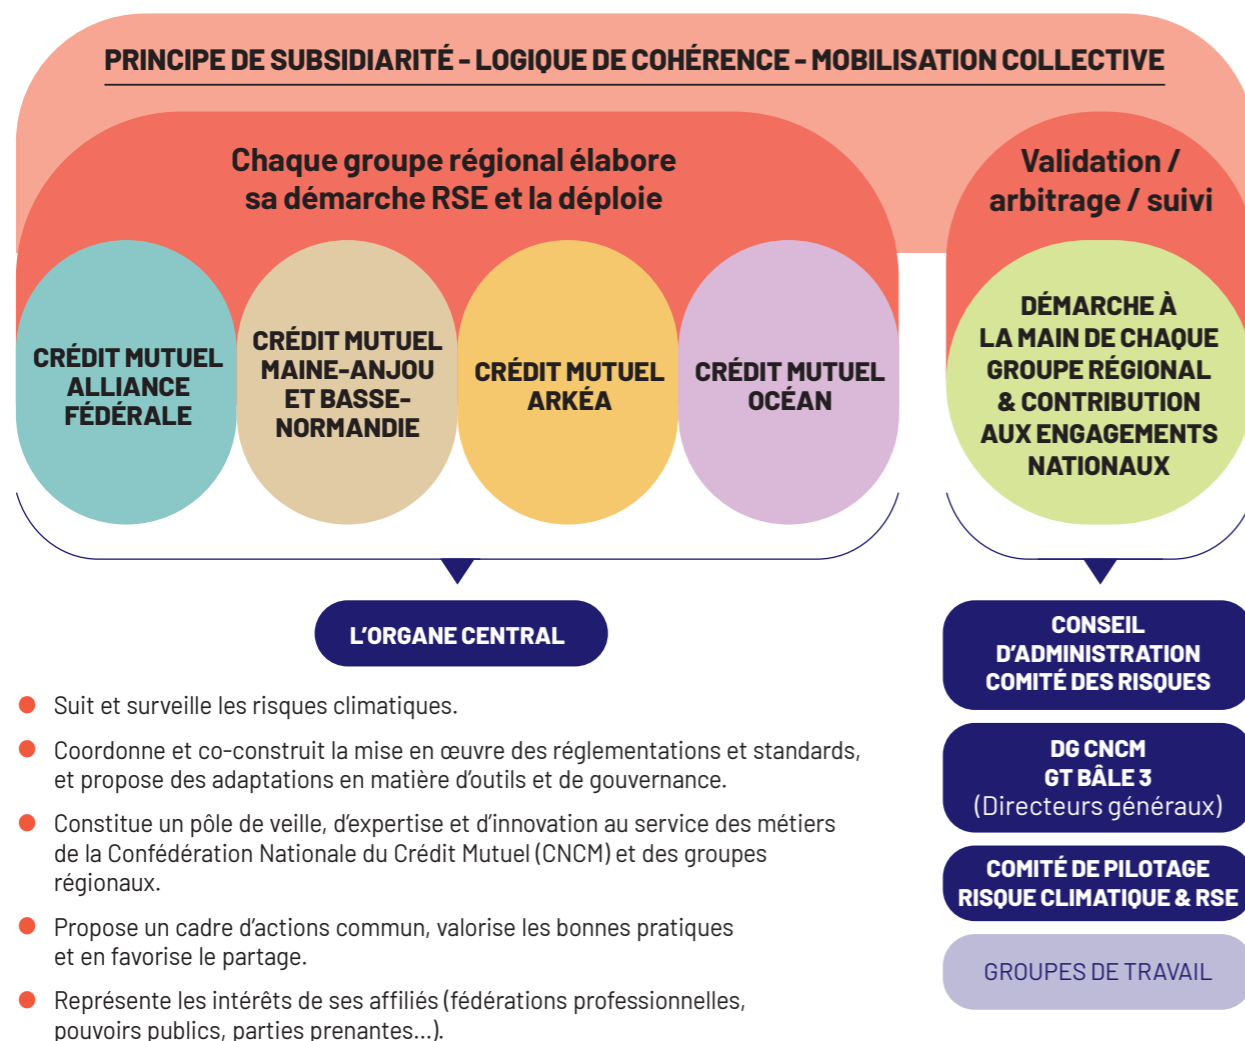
PRINCIPE DE SUBSIDIARITÉ - LOGIQUE DE COHÉRENCE - MOBILISATION COLLECTIVE

Chaque groupe régional élabore sa démarche RSE et la déploie

CRÉDIT MUTUEL ALLIANCE FÉDÉRALE

CRÉDIT MUTUEL MAINE-ANJOU ET BASSE-NORMANDIE

CRÉDIT MUTUEL ARKÉA

CRÉDIT MUTUEL OCÉAN

Validation / arbitrage / suivi

DÉMARCHE À LA MAIN DE CHAQUE GROUPE RÉGIONAL & CONTRIBUTION AUX ENGAGEMENTS NATIONAUX

L'ORGANE CENTRAL

Suit et surveille les risques climatiques.

Coordonne et co-construit la mise en œuvre des réglementations et standards, et propose des adaptations en matière d'outils et de gouvernance.

Constitue un pôle de veille, d'expertise et d'innovation au service des métiers de la Confédération Nationale du Crédit Mutuel (CNCM) et des groupes régionaux.

Propose un cadre d'actions commun, valorise les bonnes pratiques et en favorise le partage.

Représente les intérêts de ses affiliés (fédérations professionnelles, pouvoirs publics, parties prenantes...).

CONSEIL D'ADMINISTRATION COMITÉ DES RISQUES

DG CNCM
GT BÂLE 3
(Directeurs généraux)

COMITÉ DE PILOTAGE RISQUE CLIMATIQUE & RSE

GROUPES DE TRAVAIL